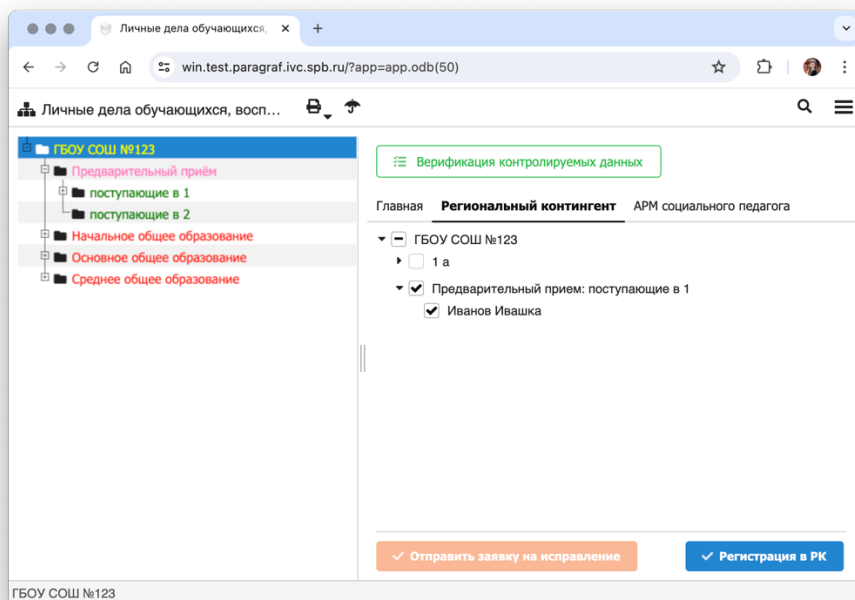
Личные дела обучающихся,

win.test.paragraf.ivc.spb.ru/?app=app.odb(50)

Личные дела обучающихся, восп...

ГБОУ СОШ №123
Предварительный приём
поступающие в 1
поступающие в 2
Начальное общее образование
Основное общее образование
Среднее общее образование

Верификация контролируемых данных

Главная
Региональный контингент
АРМ социального педагога

ГБОУ СОШ №123
1 а
Предварительный прием: поступающие в 1
Иванов Ивашка

Отправить заявку на исправление
Регистрация в РК

ГБОУ СОШ №123